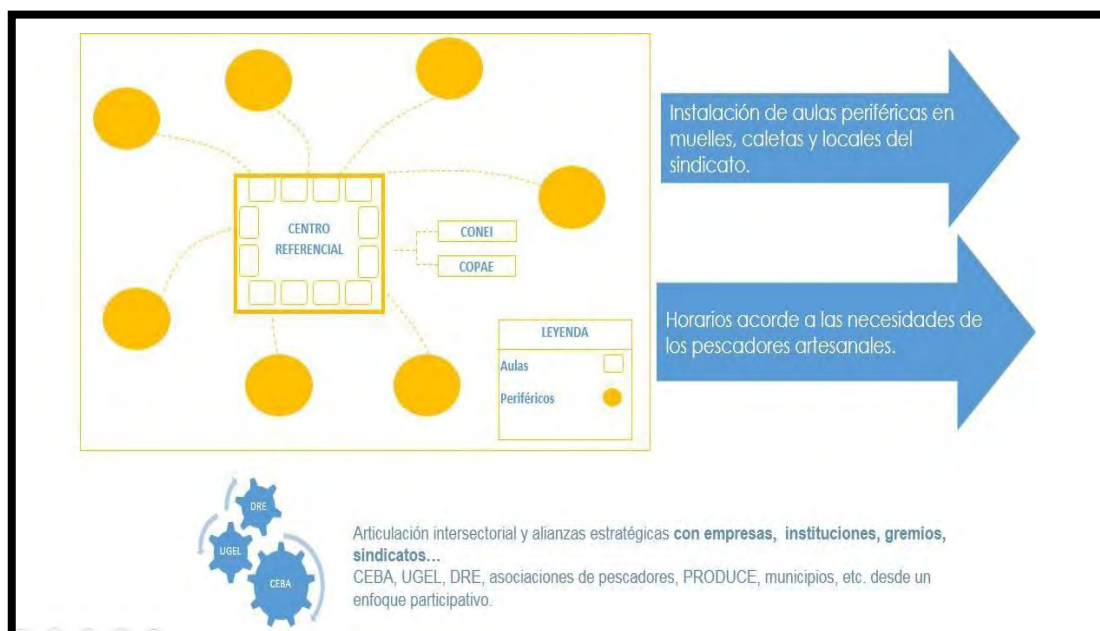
CENTRO REFERENCIAL

CONEI

COPAE

LEYENDA

Aulas

Periféricos

Instalación de aulas periféricas en muelles, caletas y locales del sindicato.

Horarios acorde a las necesidades de los pescadores artesanales.

DRE

UGEL

CEBA

Articulación intersectorial y alianzas estratégicas **con empresas, instituciones, gremios, sindicatos…**
CEBA, UGEL, DRE, asociaciones de pescadores, PRODUCE, municipios, etc. desde un enfoque participativo.